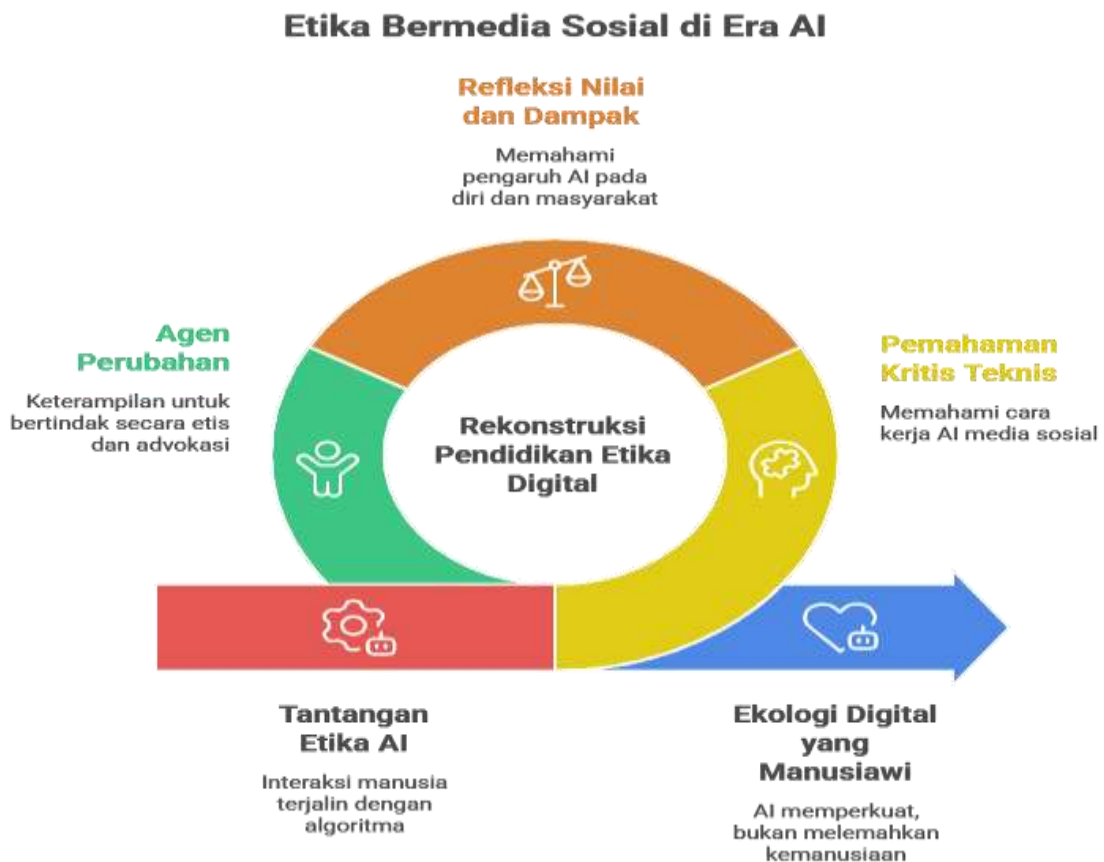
Etika Bermedia Sosial di Era AI

Refleksi Nilai dan Dampak

Memahami pengaruh AI pada diri dan masyarakat

Agen Perubahan

Keterampilan untuk bertindak secara etis dan advokasi

Rekonstruksi Pendidikan Etika Digital

Pemahaman Kritis Teknis

Memahami cara kerja AI media sosial

Tantangan Etika AI

Interaksi manusia terjalin dengan algoritma

Ekologi Digital yang Manusiawi

AI memperkuat, bukan melemahkan kemanusiaan